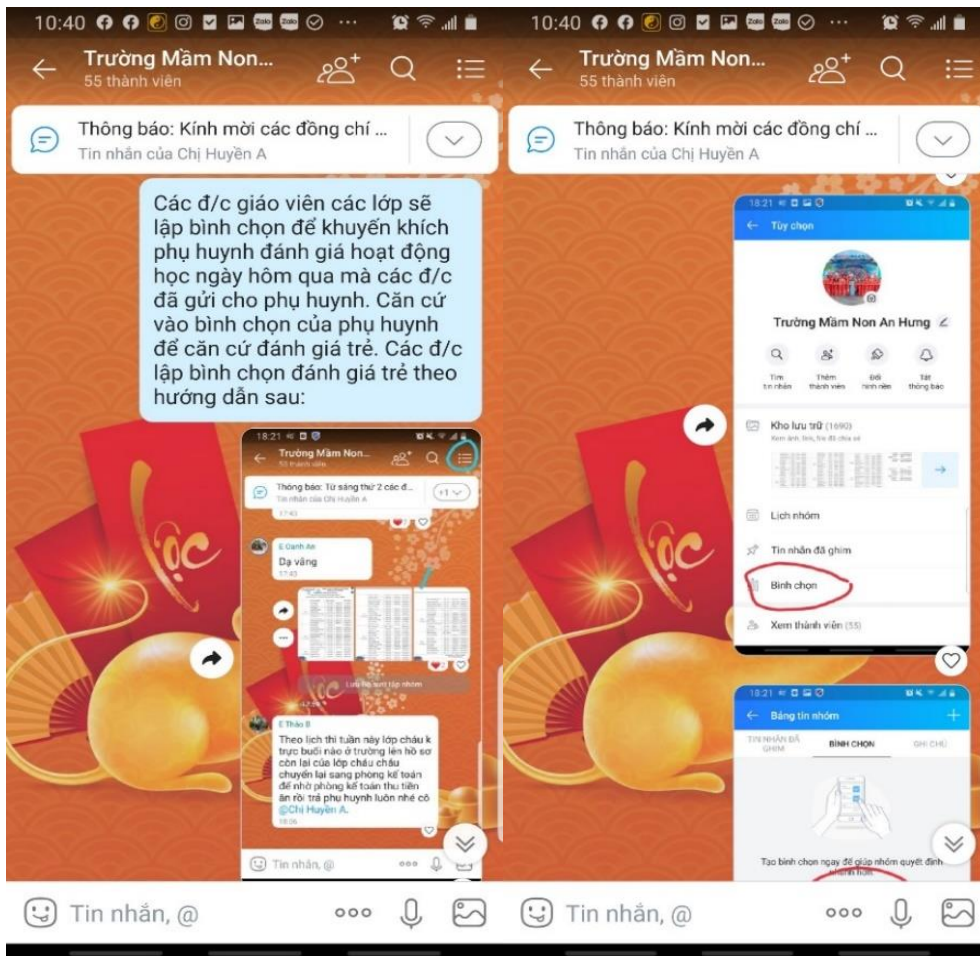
10:40

Trường Mầm Non...
55 thành viên

Thông báo: Kính mời các đồng chí ...
Tin nhắn của Chị Huyền A

Các đ/c giáo viên các lớp sẽ lập bình chọn để khuyến khích phụ huynh đánh giá hoạt động học ngày hôm qua mà các đ/c đã gửi cho phụ huynh. Căn cứ vào bình chọn của phụ huynh để căn cứ đánh giá trẻ. Các đ/c lập bình chọn đánh giá trẻ theo hướng dẫn sau:

18:21
Trường Mầm Non...
55 thành viên
Thông báo: Từ sáng thứ 2 các đ...
Tin nhắn của Chị Huyền A
+1
17:43
E Oanh An
Dạ vâng
17:43
Lưu hồ sơ tập nhóm
E Thảo B
Theo lịch thì tuần này lớp cháu k trực buổi nào ở trường lên hồ sơ còn lại của lớp cháu cháu chuyển lại sang phòng kế toán để nhờ phòng kế toán thu tiền ăn rồi trả phụ huynh luôn nhé cô @Chị Huyền A.
18:06
Tin nhắn, @

Tin nhắn, @

10:40

Trường Mầm Non...
55 thành viên

Thông báo: Kính mời các đồng chí ...
Tin nhắn của Chị Huyền A

18:21
Tùy chọn
Trường Mầm Non An Hưng
Tìm tin nhắn
Thêm thành viên
Đổi hình nền
Tắt thông báo
Kho lưu trữ (1690)
Xem ảnh, link, file đã chia sẻ
Lịch nhóm
Tin nhắn đã ghim
Bình chọn
Xem thành viên (55)

18:21
Bảng tin nhóm
TIN NHẮN ĐÃ GHIM
BÌNH CHỌN
GHI CHÚ
Tạo bình chọn ngay để giúp nhóm quyết định nhanh hơn

Tin nhắn, @